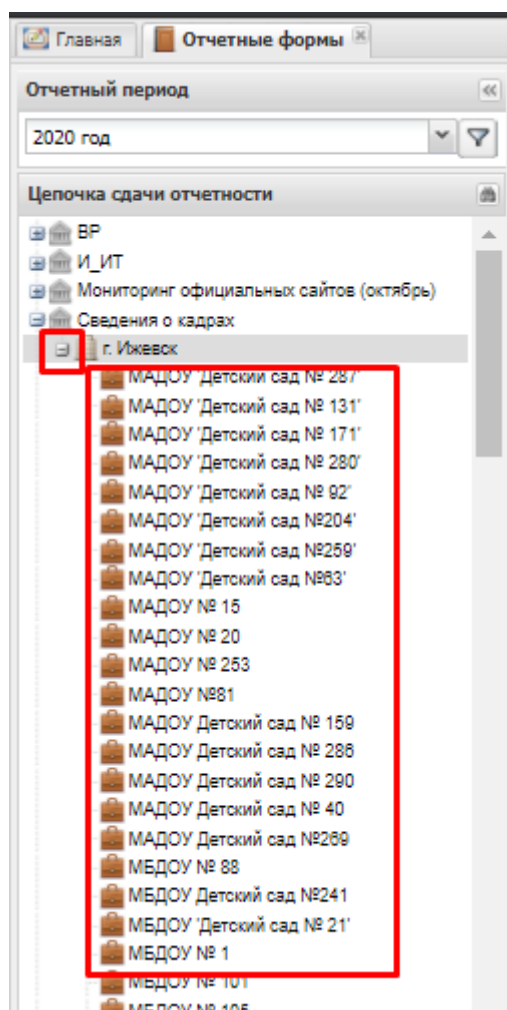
Главная
Отчетные формы

Отчетный период

2020 год

Цепочка сдачи отчетности

ВР
И_ИТ
Мониторинг официальных сайтов (октябрь)
Сведения о кадрах
г. Ижевск
МАДОУ 'Детский сад № 287'
МАДОУ 'Детский сад № 131'
МАДОУ 'Детский сад № 171'
МАДОУ 'Детский сад № 280'
МАДОУ 'Детский сад № 92'
МАДОУ 'Детский сад №204'
МАДОУ 'Детский сад №259'
МАДОУ 'Детский сад №63'
МАДОУ № 15
МАДОУ № 20
МАДОУ № 253
МАДОУ №81
МАДОУ Детский сад № 159
МАДОУ Детский сад № 286
МАДОУ Детский сад № 290
МАДОУ Детский сад № 40
МАДОУ Детский сад №269
МБДОУ № 88
МБДОУ Детский сад №241
МБДОУ 'Детский сад № 21'
МБДОУ № 1
МБДОУ № 101
МБДОУ № 105